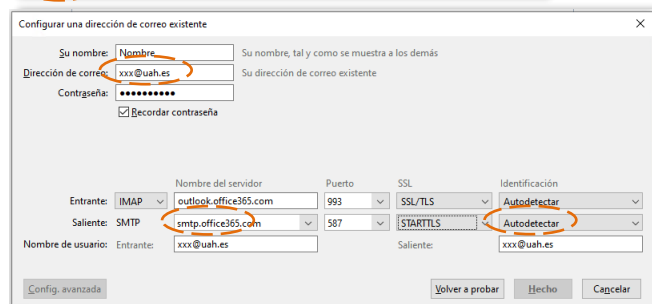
Configurar una dirección de correo existente

Su nombre: Nombre Su nombre, tal y como se muestra a los demás
Dirección de correo: xxx@uah.es Su dirección de correo existente
Contraseña: ●●●●●●●●●●
Recordar contraseña

| | | Nombre del servidor | Puerto | SSL | Identificación |
|---|---|---|---|---|---|
| Entrante: | IMAP | outlook.office365.com | 993 | SSL/TLS | Autodetectar |
| Saliente: | SMTP | smtp.office365.com | 587 | STARTTLS | Autodetectar |

Nombre de usuario: Entrante: xxx@uah.es Saliente: xxx@uah.es

Config. avanzada Volver a probar Hecho Cancelar